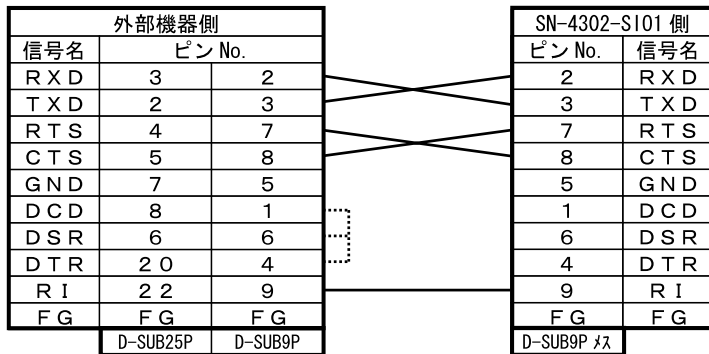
| 外部機器側 | | |
|---|---|---|
| 信号名 | ピン No. | |
| ＲＸＤ | 3 | 2 |
| ＴＸＤ | 2 | 3 |
| ＲＴＳ | 4 | 7 |
| ＣＴＳ | 5 | 8 |
| ＧＮＤ | 7 | 5 |
| ＤＣＤ | 8 | 1 |
| ＤＳＲ | 6 | 6 |
| ＤＴＲ | ２０ | 4 |
| ＲＩ | ２２ | 9 |
| ＦＧ | ＦＧ | ＦＧ |
| | D-SUB25P | D-SUB9P |

| SN-4302-SI01 側 | |
|---|---|
| ピン No. | 信号名 |
| 2 | ＲＸＤ |
| 3 | ＴＸＤ |
| 7 | ＲＴＳ |
| 8 | ＣＴＳ |
| 5 | ＧＮＤ |
| 1 | ＤＣＤ |
| 6 | ＤＳＲ |
| 4 | ＤＴＲ |
| 9 | ＲＩ |
| ＦＧ | ＦＧ |
| D-SUB9P ﾒｽ | |